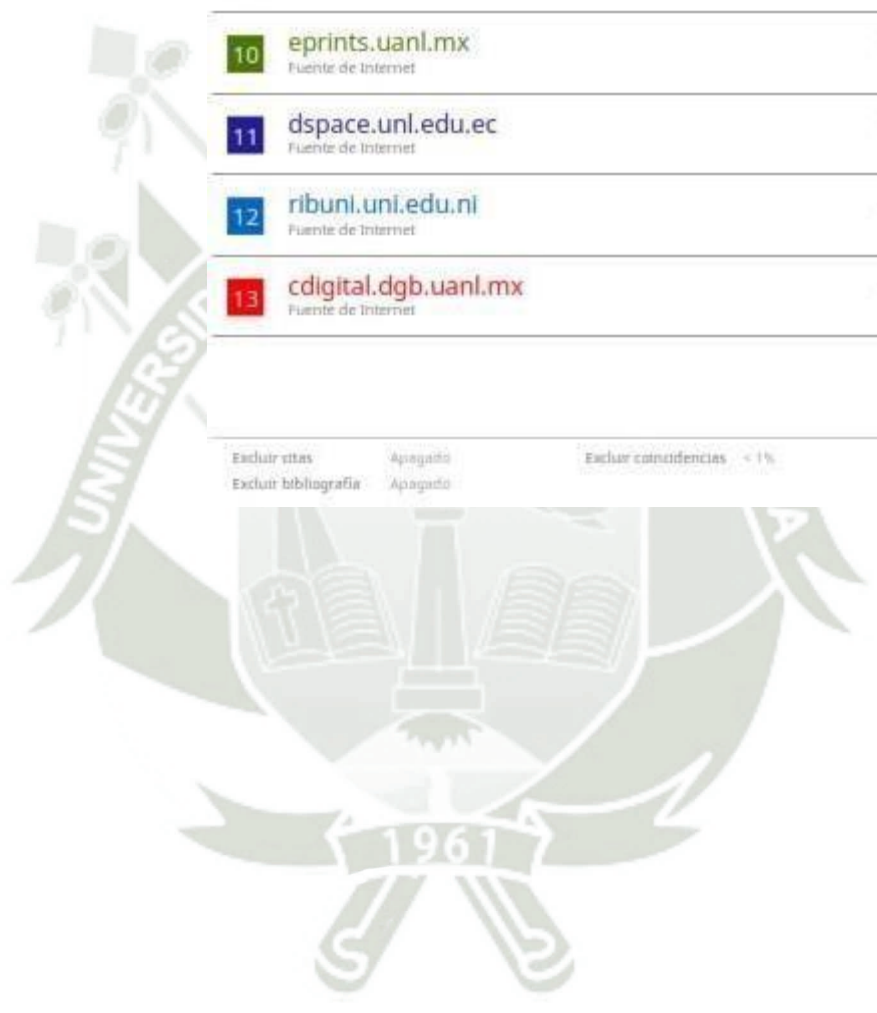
10 eprints.uanl.mx
Fuente de Internet

11 dspace.unl.edu.ec
Fuente de Internet

12 ribuni.uni.edu.ni
Fuente de Internet

13 cdigital.dgb.uanl.mx
Fuente de Internet

Excluir citas Apagado
Excluir bibliografía Apagado

Excluir coincidencias < 1%

UNIVERSI

A

1961